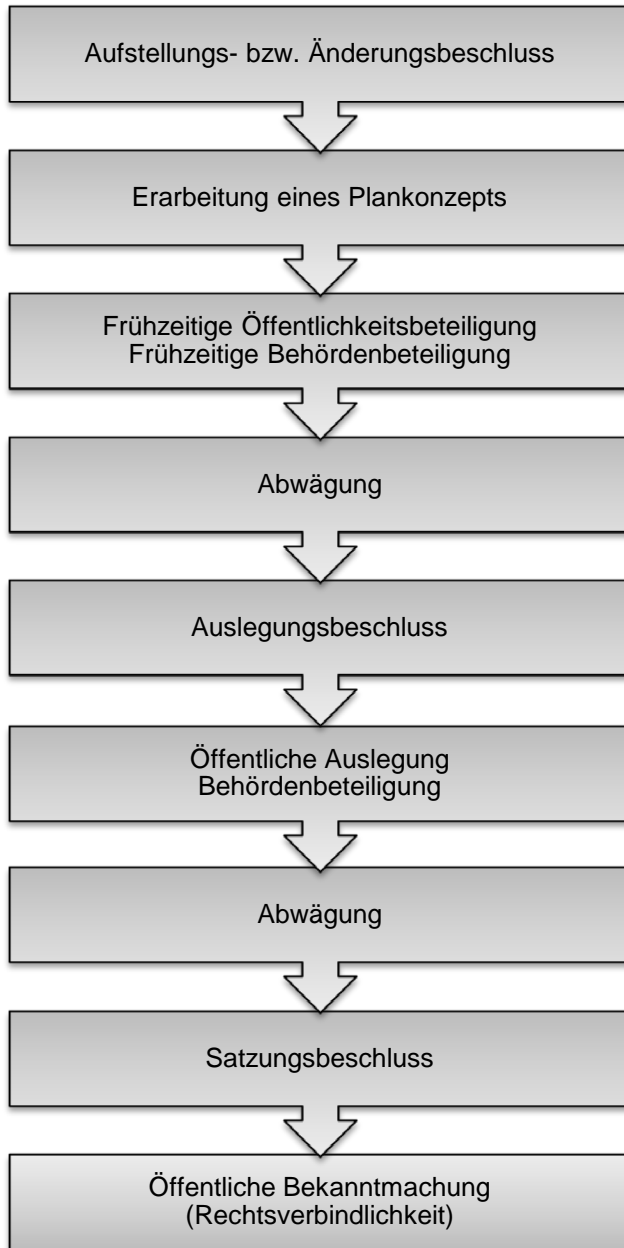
Aufstellungs- bzw. Änderungsbeschluss

Erarbeitung eines Plankonzepts

Frühzeitige Öffentlichkeitsbeteiligung
Frühzeitige Behördenbeteiligung

Abwägung

Auslegungsbeschluss

Öffentliche Auslegung
Behördenbeteiligung

Abwägung

Satzungsbeschluss

Öffentliche Bekanntmachung
(Rechtsverbindlichkeit)